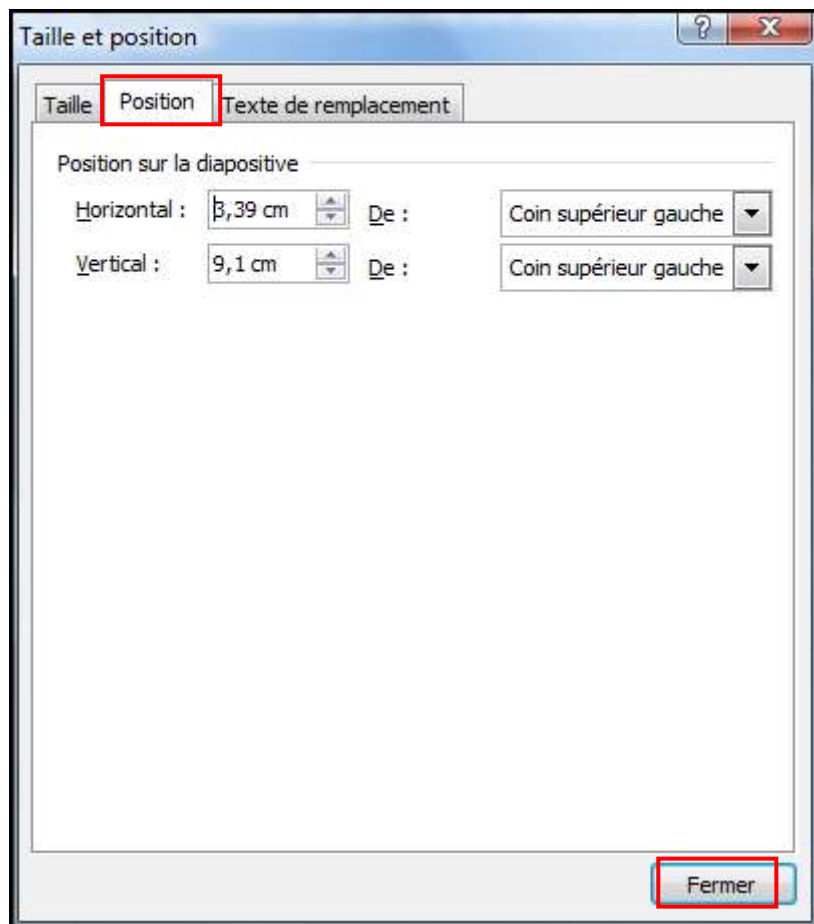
Taille et position

?

Taille

Position

Texte de remplacement

Position sur la diapositive

Horizontal :

3,39 cm

De :

Coin supérieur gauche

Vertical :

9,1 cm

De :

Coin supérieur gauche

Fermer